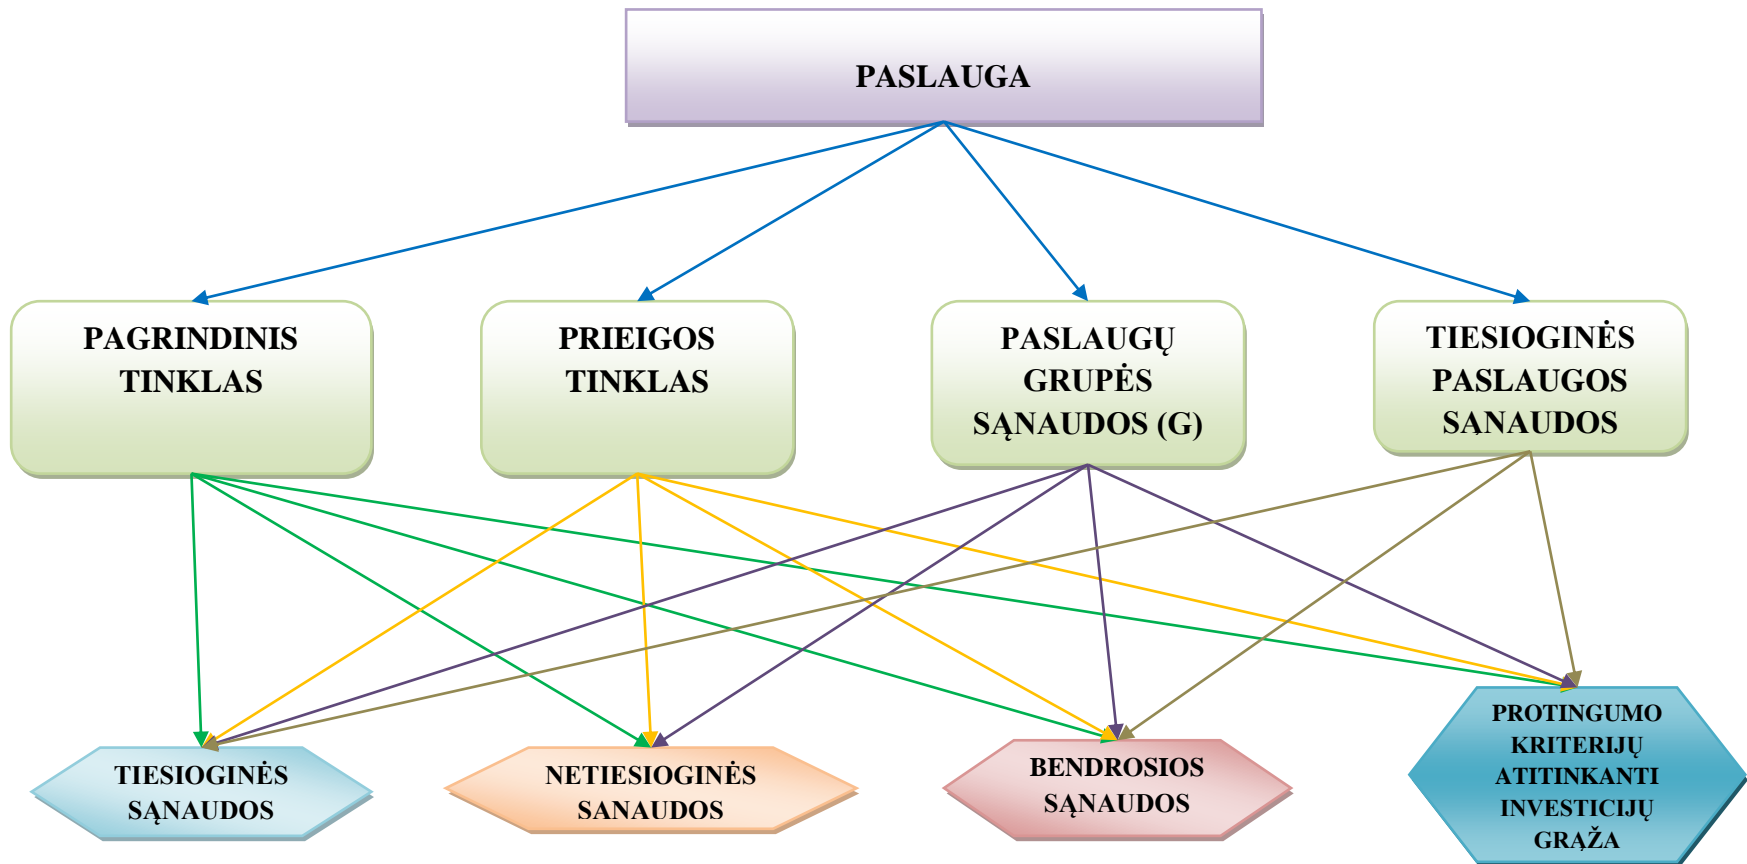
PASLAUGA

PAGRINDINIS TINKLAS

PRIEIGOS TINKLAS

PASLAUGŲ GRUPĖS SĄNAUDOS (G)

TIESIOGINĖS PASLAUGOS SĄNAUDOS

TIESIOGINĖS SĄNAUDOS

NETIESIOGINĖS SĄNAUDOS

BENDROSIOS SĄNAUDOS

PROTINGUMO KRITERIJŲ ATITINKANTI INVESTICIJŲ GRĄŽA